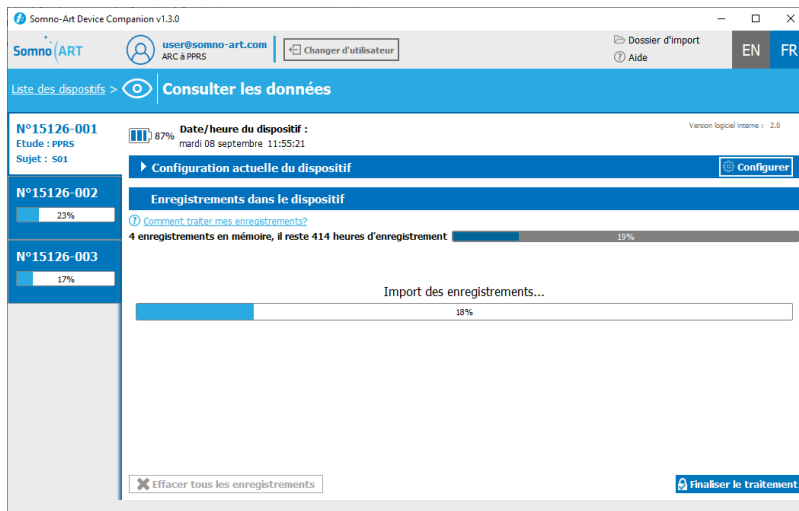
Somno-Art Device Companion v1.3.0

Somno ART

user@somno-art.com
ARC à PPRS

Changer d'utilisateur

Dossier d'import
Aide

EN FR

Liste des dispositifs > Consulter les données

N°15126-001
Etude : PPRS
Sujet : S01

N°15126-002
23%

N°15126-003
17%

87%

Date/heure du dispositif :
mardi 08 septembre 11:55:21

Version logiciel interne : 2.0

Configuration actuelle du dispositif

Configurer

Enregistrements dans le dispositif

Comment traiter mes enregistrements?

4 enregistrements en mémoire, il reste 414 heures d'enregistrement

19%

Import des enregistrements...

18%

Effacer tous les enregistrements

Finaliser le traitement